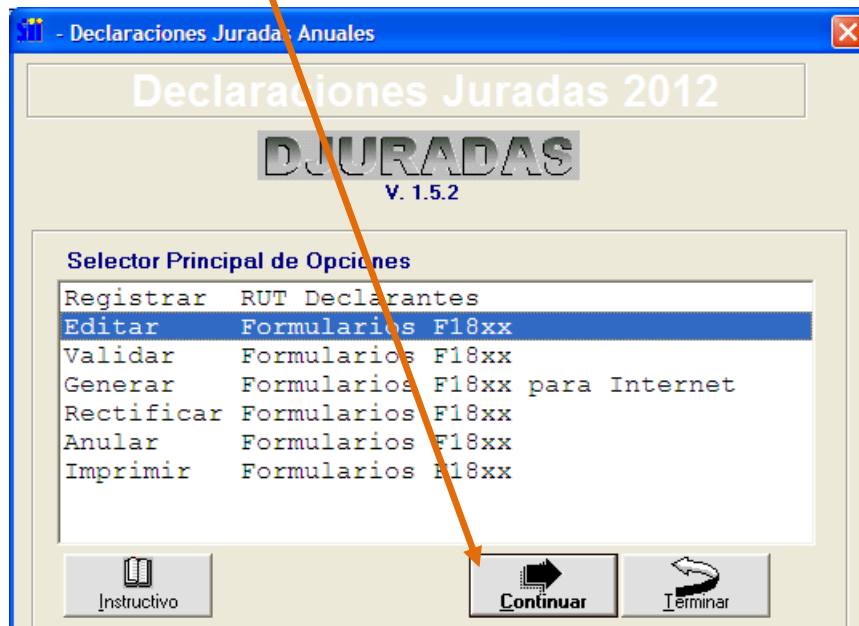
SII - Declaraciones Juradas Anuales

Declaraciones Juradas 2012

DJURADAS
V. 1.5.2

Selector Principal de Opciones

Registrar RUT Declarantes
Editar Formularios F18xx
Validar Formularios F18xx
Generar Formularios F18xx para Internet
Rectificar Formularios F18xx
Anular Formularios F18xx
Imprimir Formularios F18xx

Instructivo
Continuar
Terminar